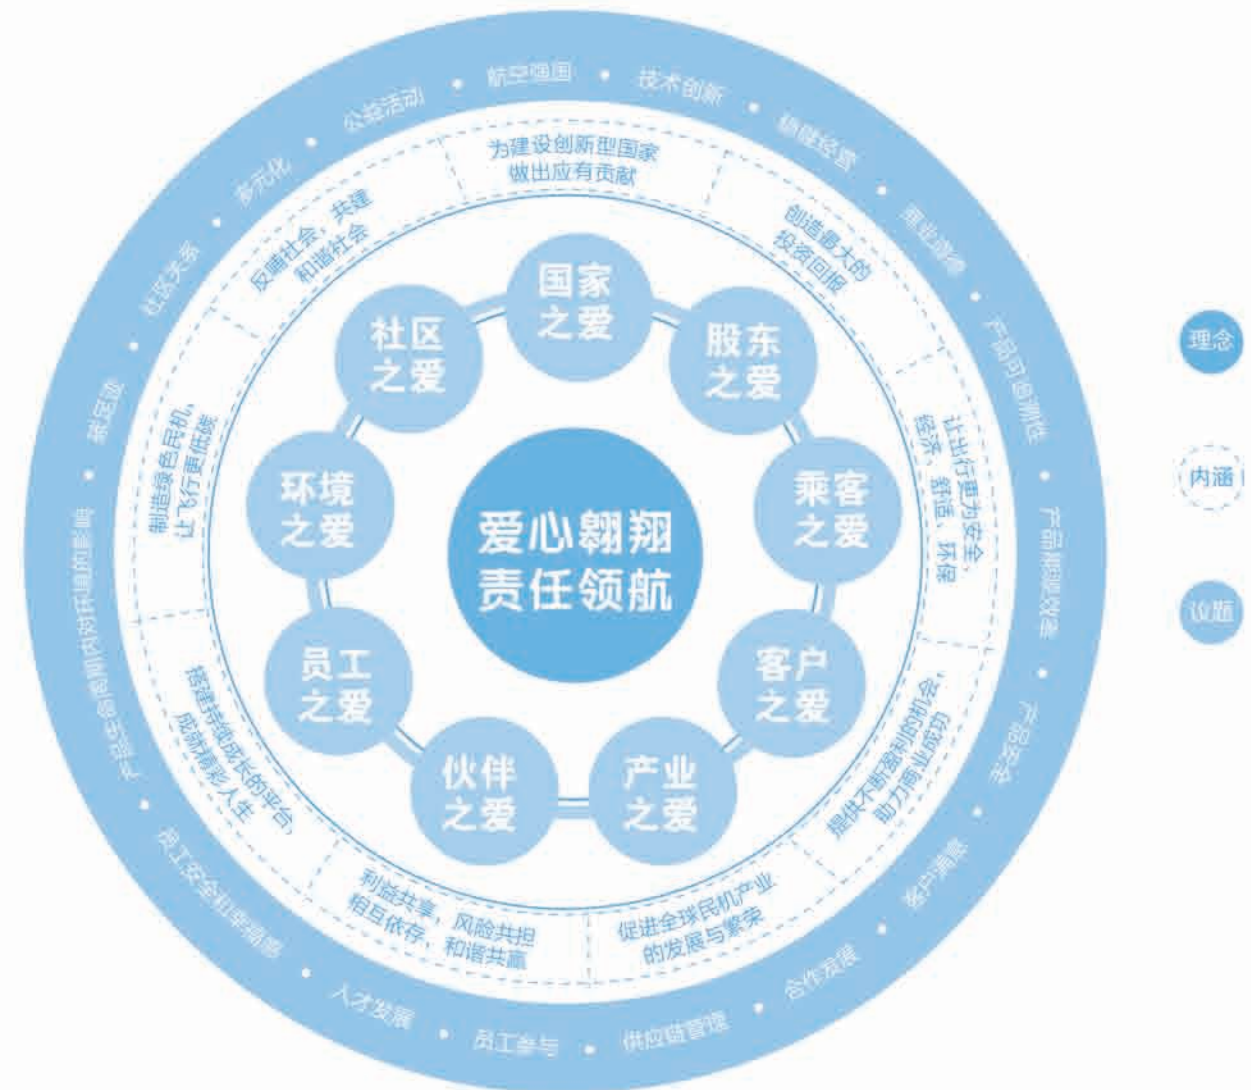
爱心翱翔
责任领航

国家
之爱

股东
之爱

乘客
之爱

客户
之爱

产业
之爱

伙伴
之爱

员工
之爱

环境
之爱

社区
之爱

为建设创新型国家
做出应有贡献

创造最大的
投资回报

让出行更为安全、
经济、舒适、环保

提供不断盈利的机会，
助力商业成功

促进全球民机产业
的发展与繁荣

利益共享，风险共担
相互依存，和谐共赢

搭建持续成长的平台，
成就精彩人生

制造绿色民机，
让飞行更低碳

反哺社会，共建
和谐社会

航空强国 • 技术创新 • 稳健经营 • 商业道德 • 产品可靠测性 • 产品燃油效率 • 产品安全 • 客户满意 • 合作发展 • 供应链管理 • 员工参与 • 人才发展 • 员工安全和幸福感 • 产品生命周期内对环境的影响 • 节能 • 社区关系 • 多元化 • 公益活动

理念

内涵

议题